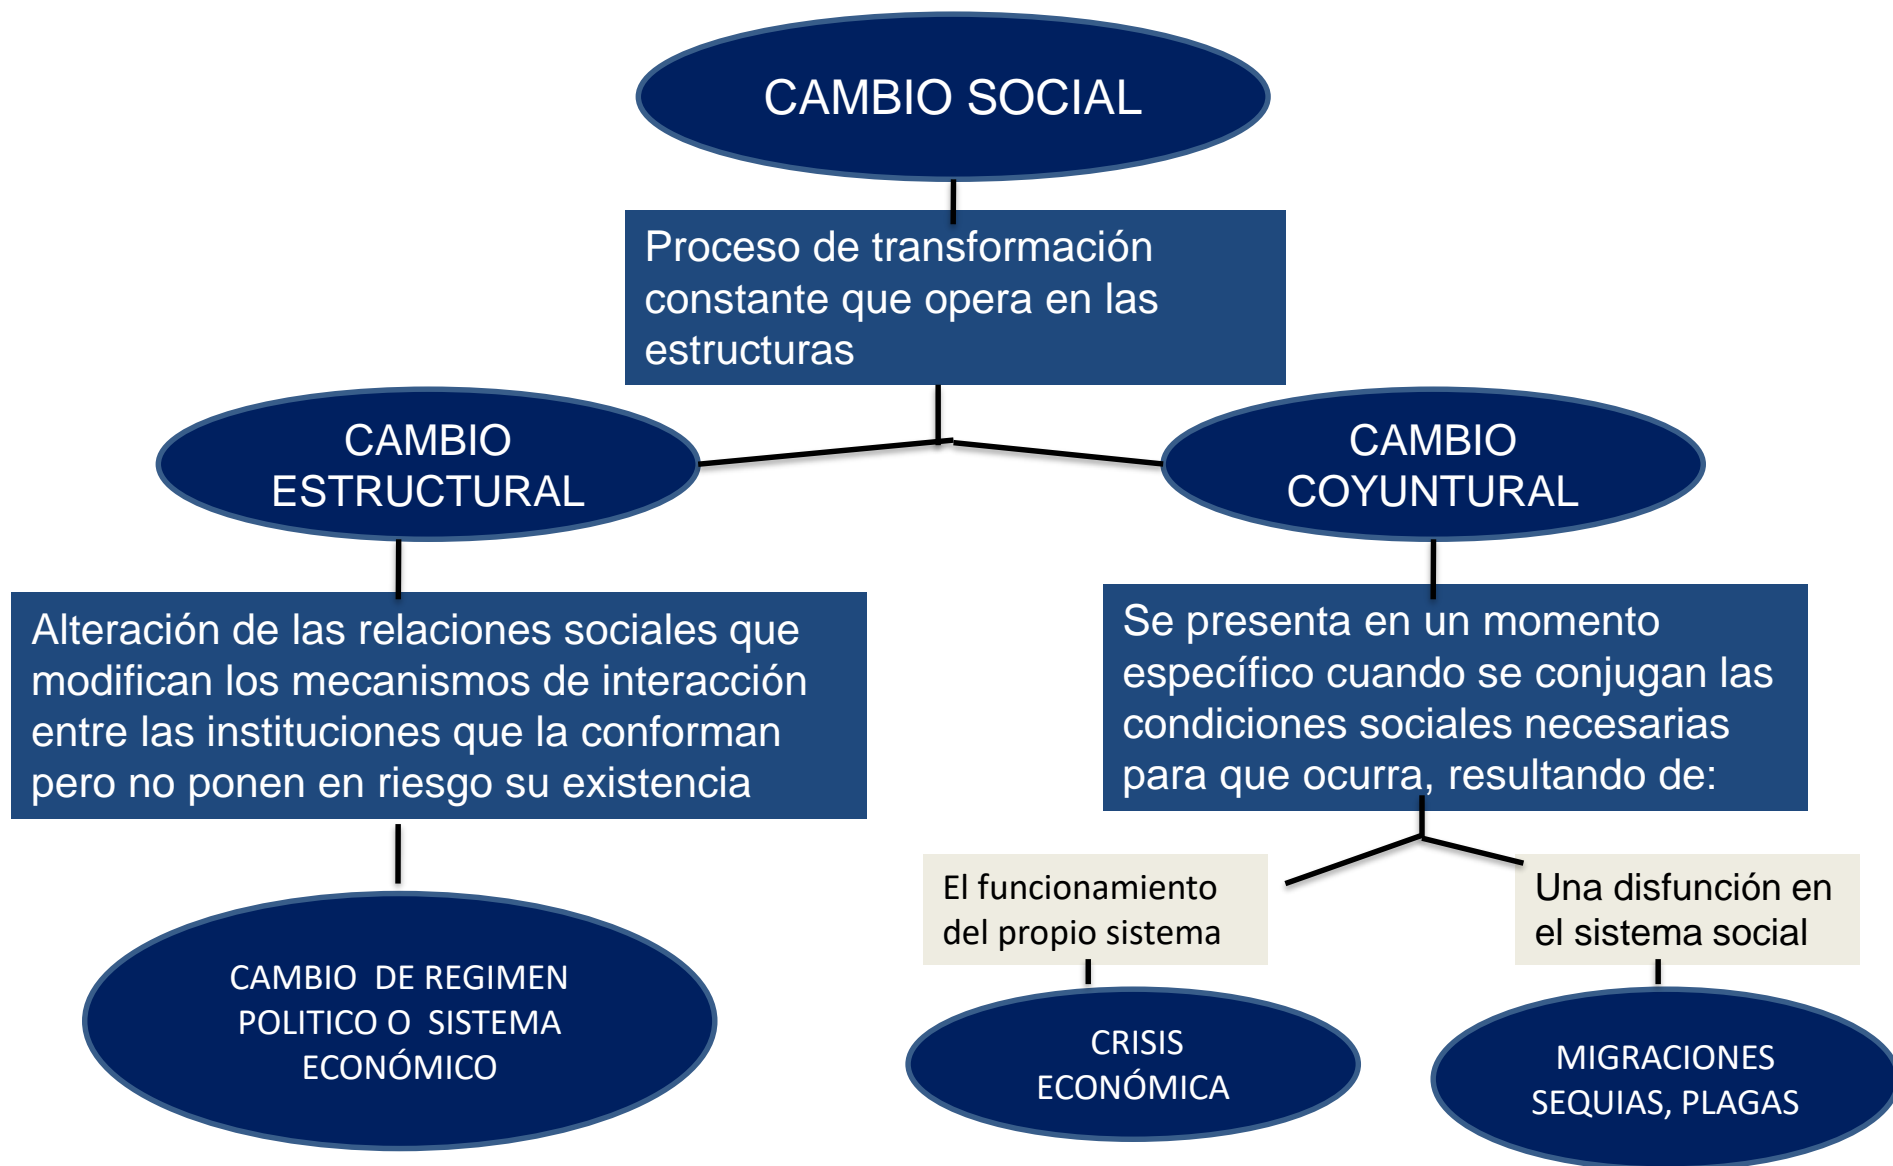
CAMBIO SOCIAL

Proceso de transformación constante que opera en las estructuras

CAMBIO ESTRUCTURAL

Alteración de las relaciones sociales que modifican los mecanismos de interacción entre las instituciones que la conforman pero no ponen en riesgo su existencia

CAMBIO DE REGIMEN POLITICO O SISTEMA ECONÓMICO

CAMBIO COYUNTURAL

Se presenta en un momento específico cuando se conjugan las condiciones sociales necesarias para que ocurra, resultando de:

El funcionamiento del propio sistema

CRISIS ECONÓMICA

Una disfunción en el sistema social

MIGRACIONES SEQUIAS, PLAGAS